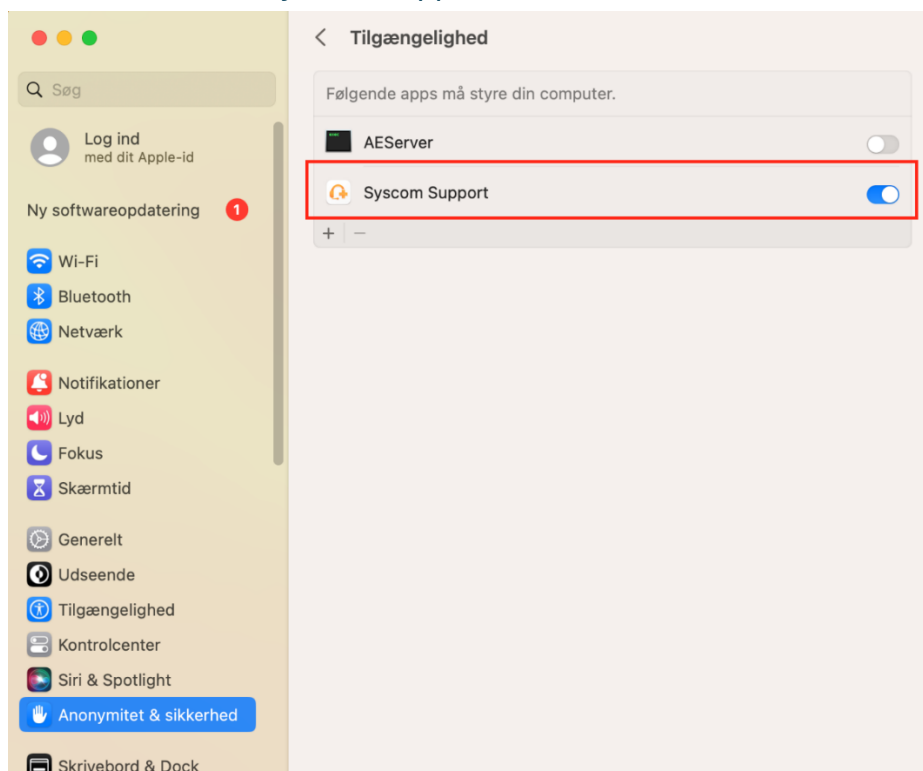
Søg

Log ind
med dit Apple-id

Ny softwareopdatering 1

Wi-Fi
Bluetooth
Netværk

Notifikationer
Lyd
Fokus
Skærmtid

Generelt
Udseende
Tilgængelighed
Kontrolcenter
Siri & Spotlight
Anonymitet & sikkerhed

Skrivebord & Dock

Tilgængelighed

Følgende apps må styre din computer.

AEServer

Syscom Support

+ −